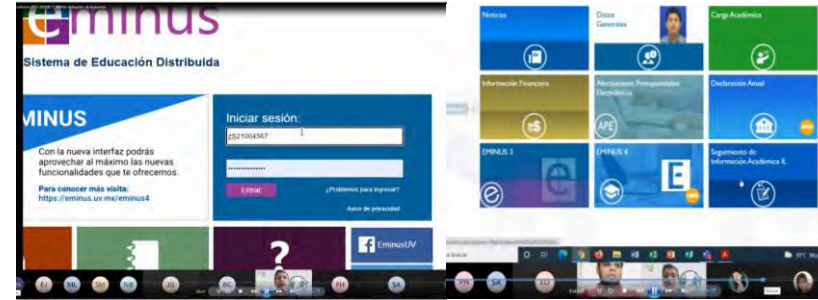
Eminus

Sistema de Educación Distribuida

EMINUS

Con la nueva interfaz podrás aprovechar al máximo las nuevas funcionalidades que te ofrecemos.

Para conocer más visita:
https://eminus.uv.mx/eminus4

Iniciar sesión:

zS21004567

Entrar

¿Problemas para ingresar?

Aviso de privacidad

EminusUV

Noticias

Datos Generales

Carga Académica

Información Financiera

Aportaciones Presupuestales Electrónicas

Declaración Anual

EMINUS 3

EMINUS 4

Seguimiento de Información Académica IL

EJ ML SM NE JR SC PH SA

PH SA ED